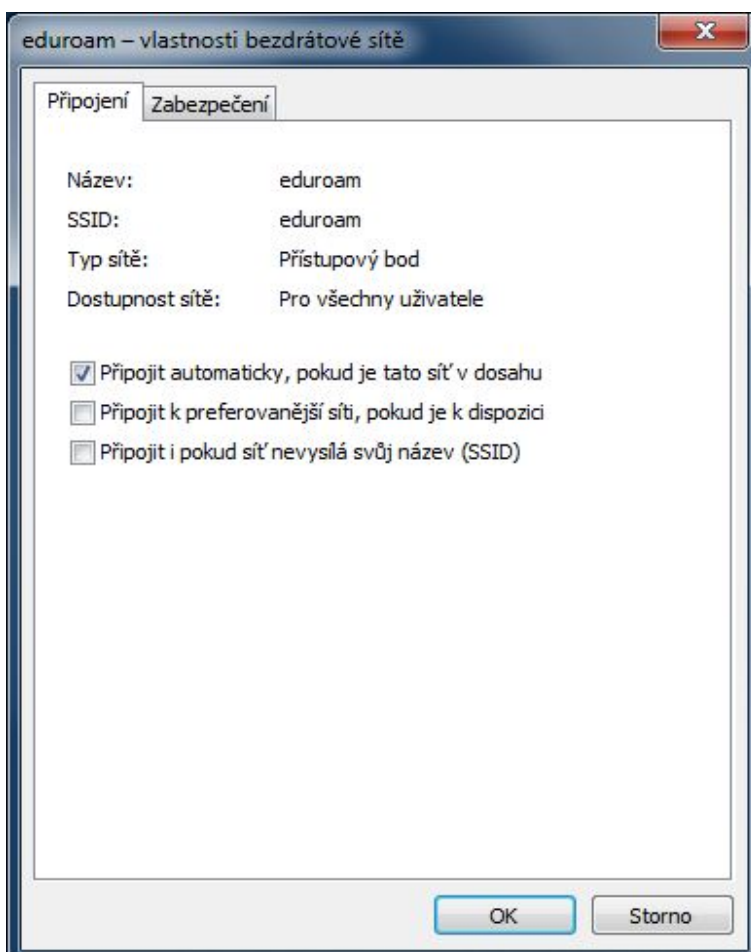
eduroam – vlastnosti bezdrátové sítě

x

Připojení | Zabezpečení

| | |
|---|---|
| Název: | eduroam |
| SSID: | eduroam |
| Typ sítě: | Přístupový bod |
| Dostupnost sítě: | Pro všechny uživatele |

☑ Připojit automaticky, pokud je tato síť v dosahu
☐ Připojit k preferovanější síti, pokud je k dispozici
☐ Připojit i pokud síť nevysílá svůj název (SSID)

OK | Storno